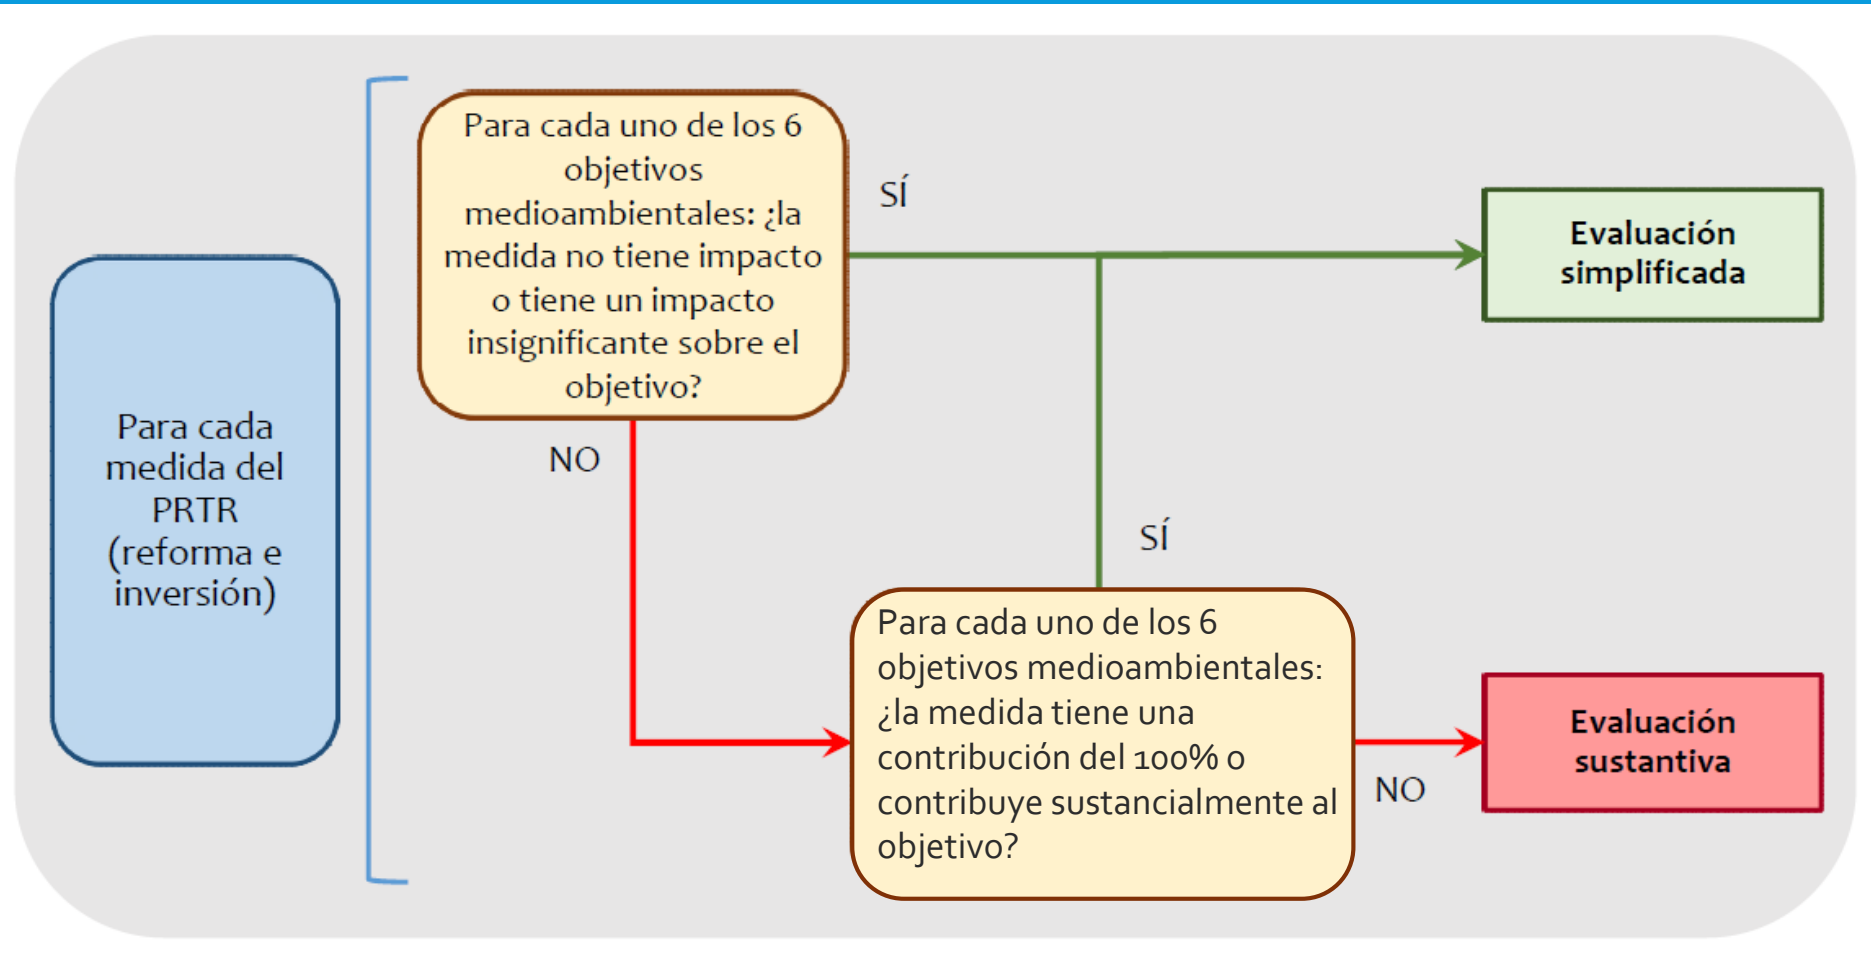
Para cada medida del PRTR (reforma e inversión)

Para cada uno de los 6 objetivos medioambientales: ¿la medida no tiene impacto o tiene un impacto insignificante sobre el objetivo?

SÍ

Evaluación simplificada

NO

SÍ

Para cada uno de los 6 objetivos medioambientales: ¿la medida tiene una contribución del 100% o contribuye sustancialmente al objetivo?

NO

Evaluación sustantiva